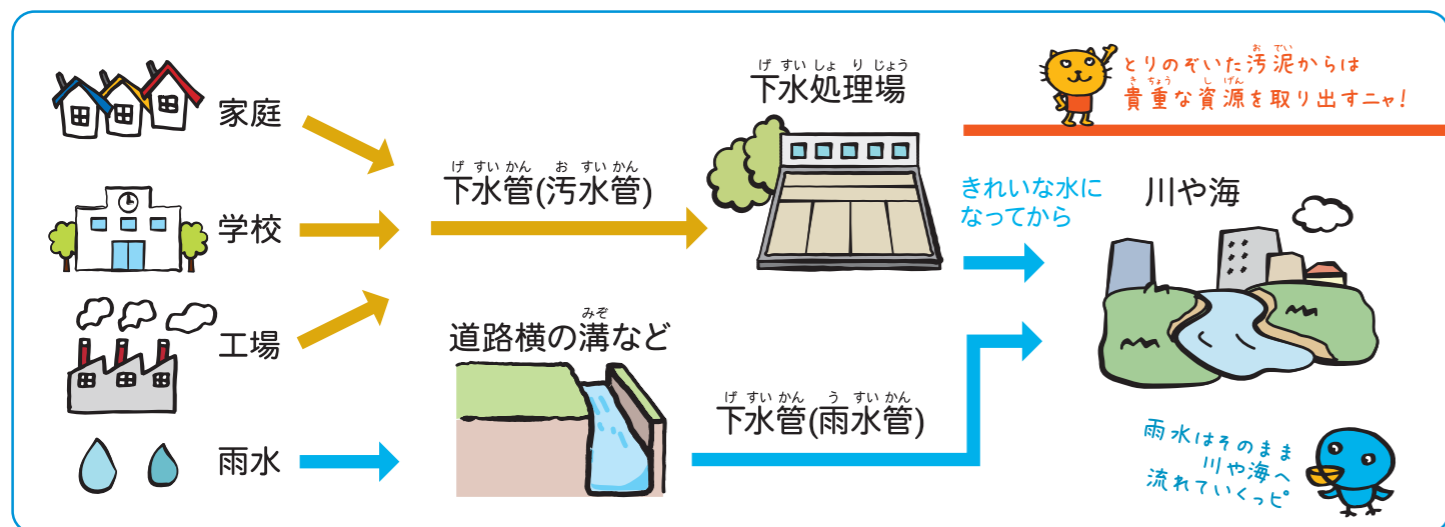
家庭

学校

工場

雨水

げすいかん　おすいかん
下水管(汚水管)

みぞ
道路横の溝など

げすいしょりじょう
下水処理場

げすいかん　うすいかん
下水管(雨水管)

おでい
とりのぞいた汚泥からは
きちょう　しげん
貴重な資源を取り出すニャ!

きれいな水に
なってから

川や海

雨水はそのまま
川や海へ
流れていくっピ